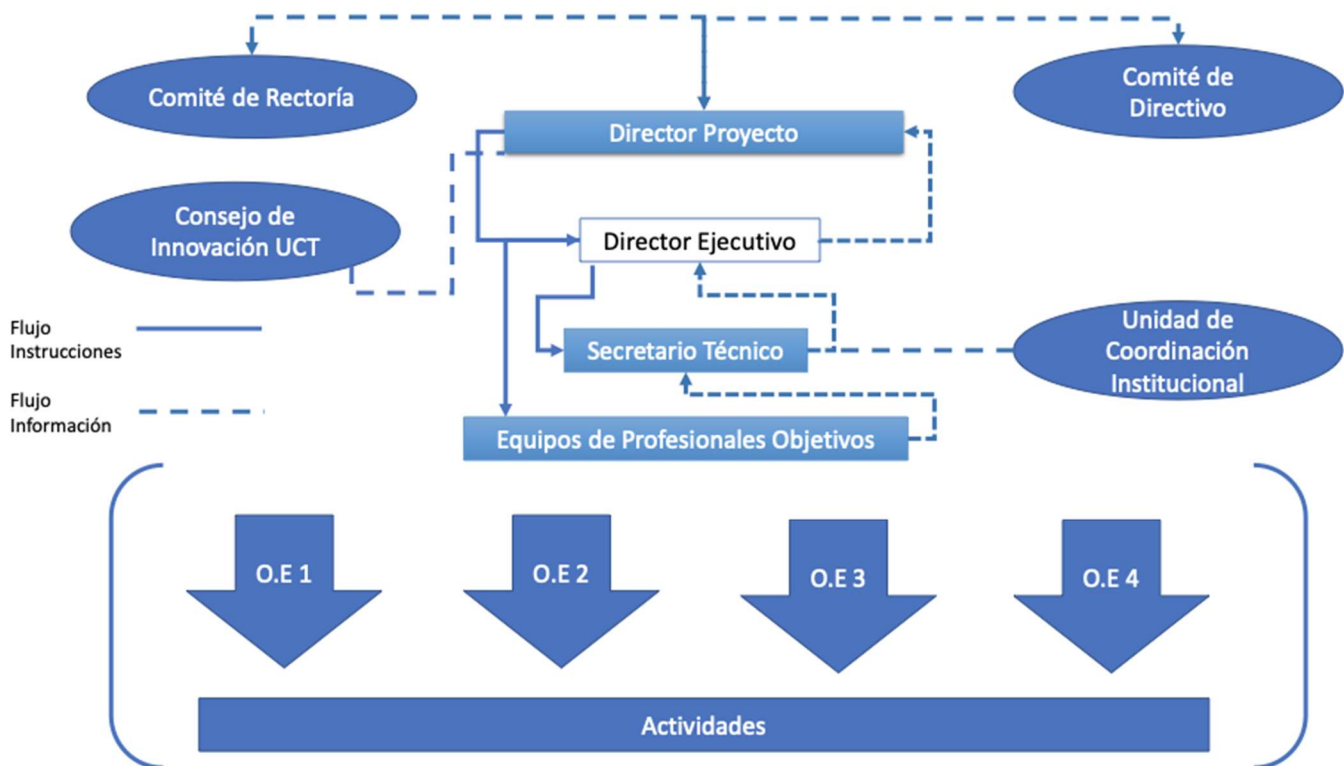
Comité de Rectoría

Comité de Directivo

Director Proyecto

Consejo de Innovación UCT

Director Ejecutivo

Flujo Instrucciones

Secretario Técnico

Unidad de Coordinación Institucional

Flujo Información

Equipos de Profesionales Objetivos

O.E 1

O.E 2

O.E 3

O.E 4

Actividades